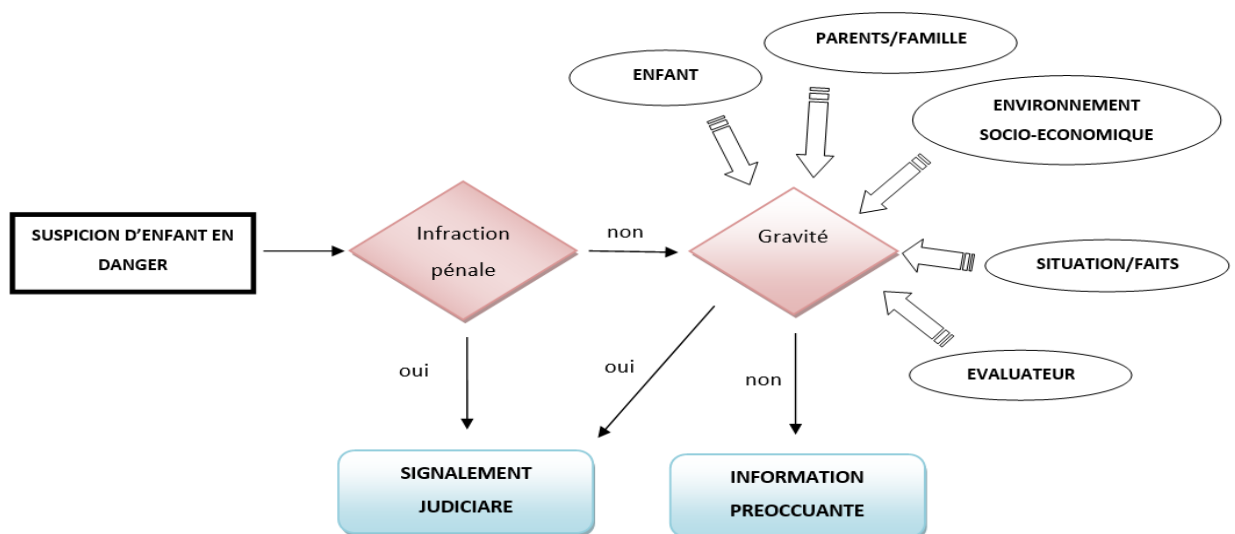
PARENTS/FAMILLE

ENFANT

ENVIRONNEMENT SOCIO-ECONOMIQUE

SUSPICION D'ENFANT EN DANGER

Infraction pénale

non

Gravité

SITUATION/FAITS

EVALUATEUR

oui

oui

non

SIGNALEMENT JUDICIARE

INFORMATION PREOCCUANTE